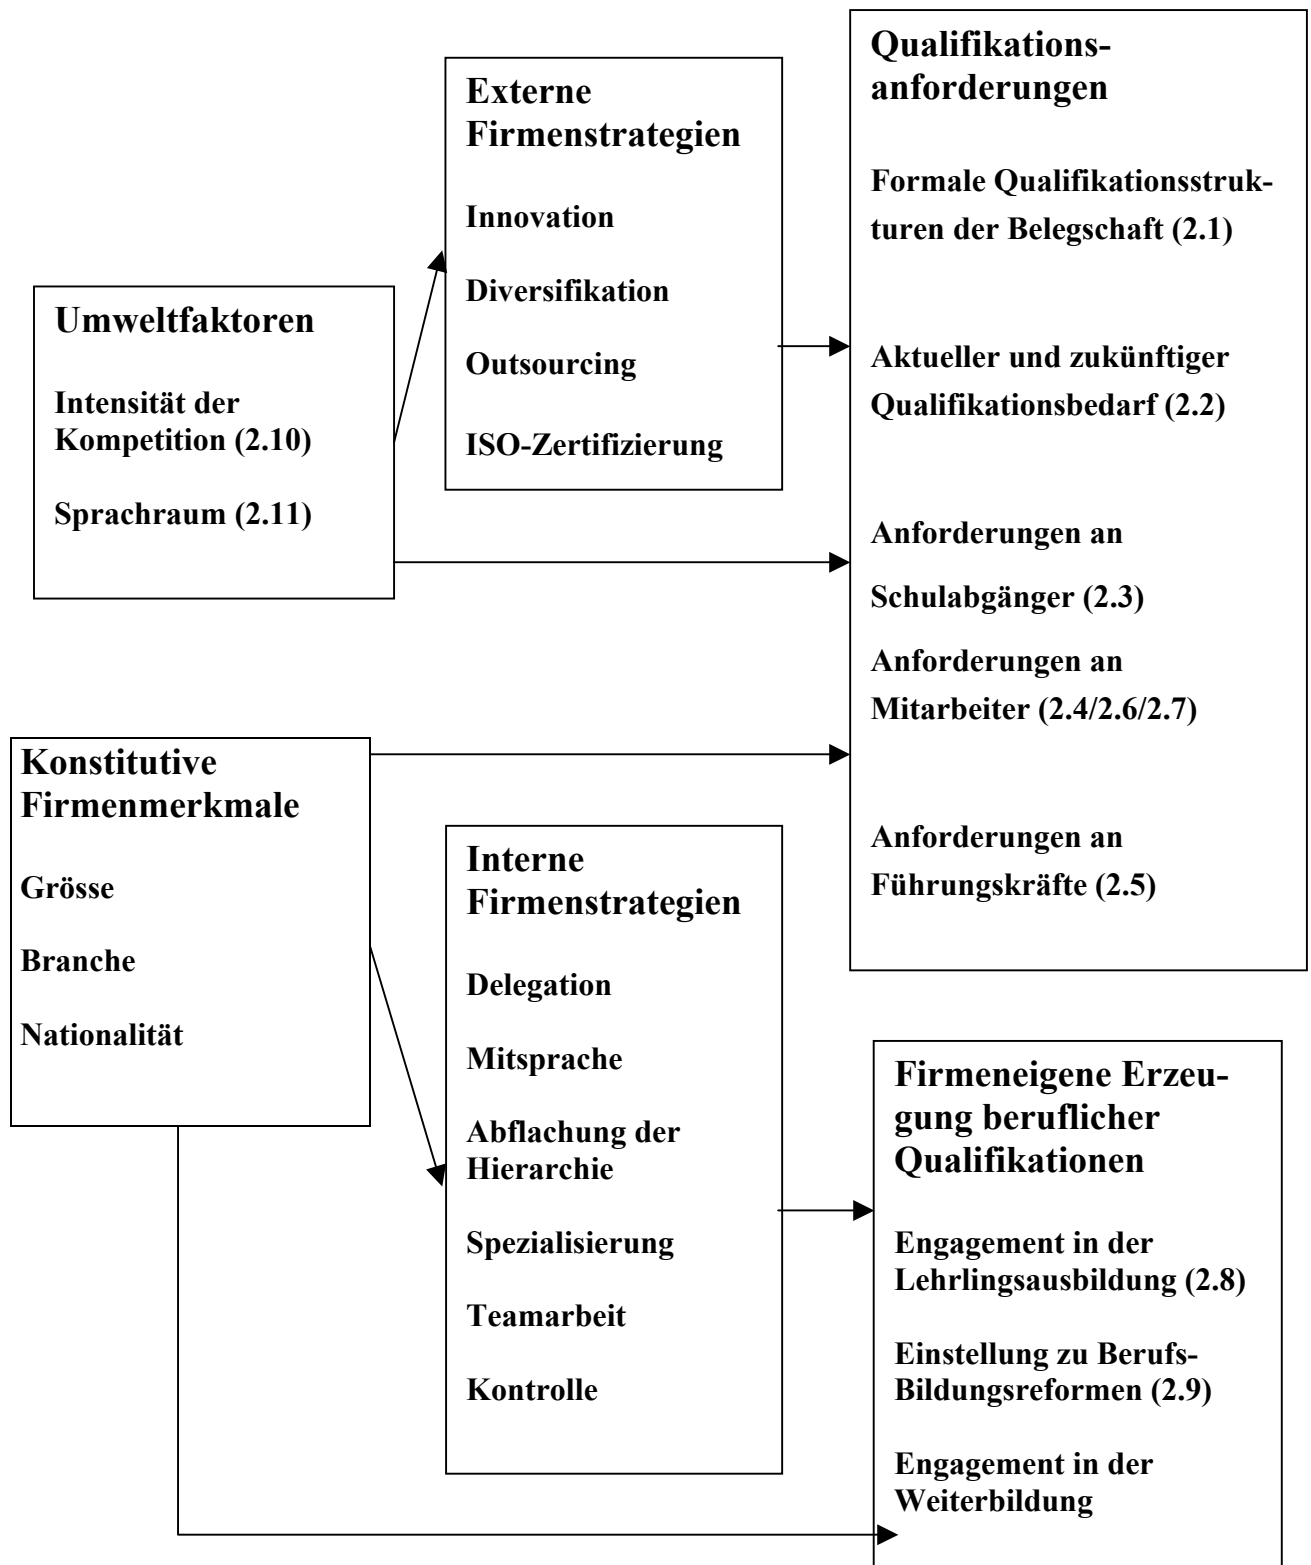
Umweltfaktoren

Intensität der Kompetition (2.10)

Sprachraum (2.11)

Externe Firmenstrategien

Innovation

Diversifikation

Outsourcing

ISO-Zertifizierung

Qualifikationsanforderungen

Formale Qualifikationsstrukturen der Belegschaft (2.1)

Aktueller und zukünftiger Qualifikationsbedarf (2.2)

Anforderungen an

Schulabgänger (2.3)

Anforderungen an Mitarbeiter (2.4/2.6/2.7)

Anforderungen an Führungskräfte (2.5)

Konstitutive Firmenmerkmale

Grösse

Branche

Nationalität

Interne Firmenstrategien

Delegation

Mitsprache

Abflachung der Hierarchie

Spezialisierung

Teamarbeit

Kontrolle

Firmeneigene Erzeugung beruflicher Qualifikationen

Engagement in der Lehrlingsausbildung (2.8)

Einstellung zu Berufs-Bildungsreformen (2.9)

Engagement in der Weiterbildung